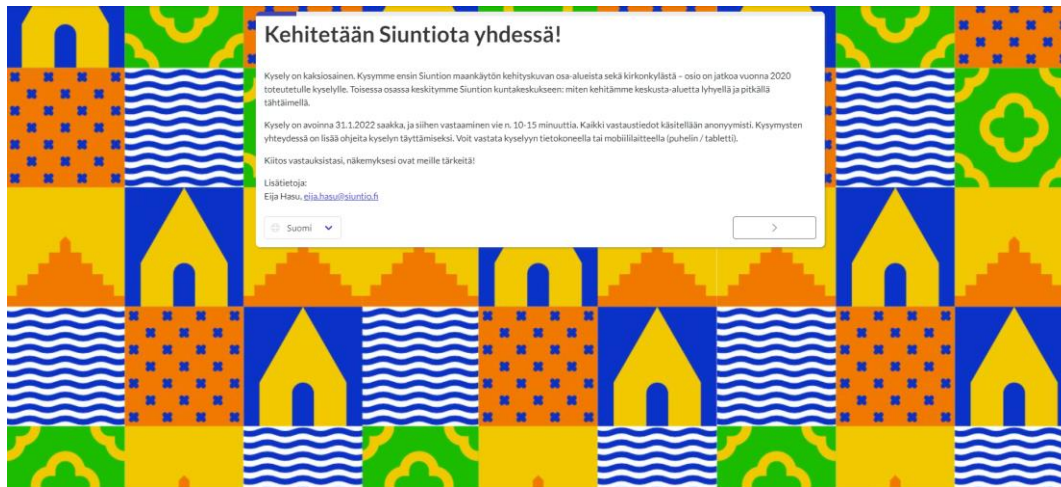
Kehitetään Siuntiota yhdessä!

Kysely on kaksiosainen. Kysymme ensin Siuntion maankäytön kehityskuvan osa-alueista sekä kirkonkylästä – osio on jatkoa vuonna 2020 toteutetulle kyselylle. Toisessa osassa keskitymme Siuntion kuntakeskukseen: miten kehitämme keskusta-aluetta lyhyellä ja pitkällä tähtäimellä.

Kysely on avoinna 31.1.2022 saakka, ja siihen vastaaminen vie n. 10-15 minuuttia. Kaikki vastaustiedot käsitellään anonyymisti. Kysymysten yhteydessä on lisää ohjeita kyselyn täyttämiseksi. Voit vastata kyselyyn tietokoneella tai mobiililaitteella (puhelin / tabletti).

Kiitos vastauksistasi, näkemyksesi ovat meille tärkeitä!

Lisätietoja:
Eija Hasu, eija.hasu@siuntio.fi

Suomi

>